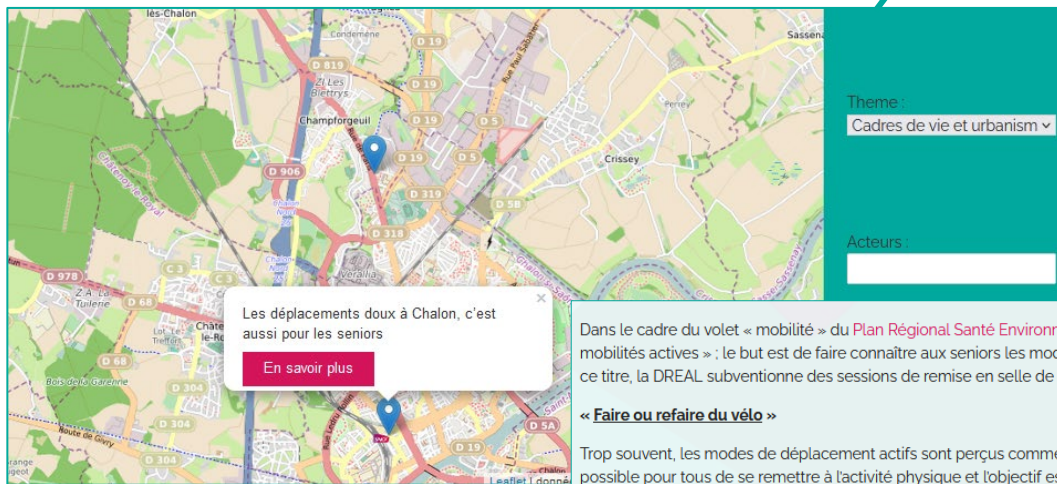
lès-Chalon

Condemène

D 19

Rue Paul Sabatier

ZI Les Blettrys

D 19

Champforgeuil

D 19

D 5

Crissey

D 906

D 19

D 5

D 319

D 5B

D 318

D 978

C 3

Z.A. La Tuilerie

D 68

D 68

Bois de la Garenne

D 304

D 304

Route de Givry

D 5A

Saint-

Sassenay

Theme :

Cadres de vie et urbanism

Acteurs :

Les déplacements doux à Chalon, c'est aussi pour les seniors

×

En savoir plus

Leaflet | donné

Dans le cadre du volet « mobilité » du Plan Régional Santé Environn mobilités actives » ; le but est de faire connaître aux seniors les mod ce titre, la DREAL subventionne des sessions de remise en selle de

« Faire ou refaire du vélo »

Trop souvent, les modes de déplacement actifs sont perçus comme possible pour tous de se remettre à l'activité physique et l'objectif es